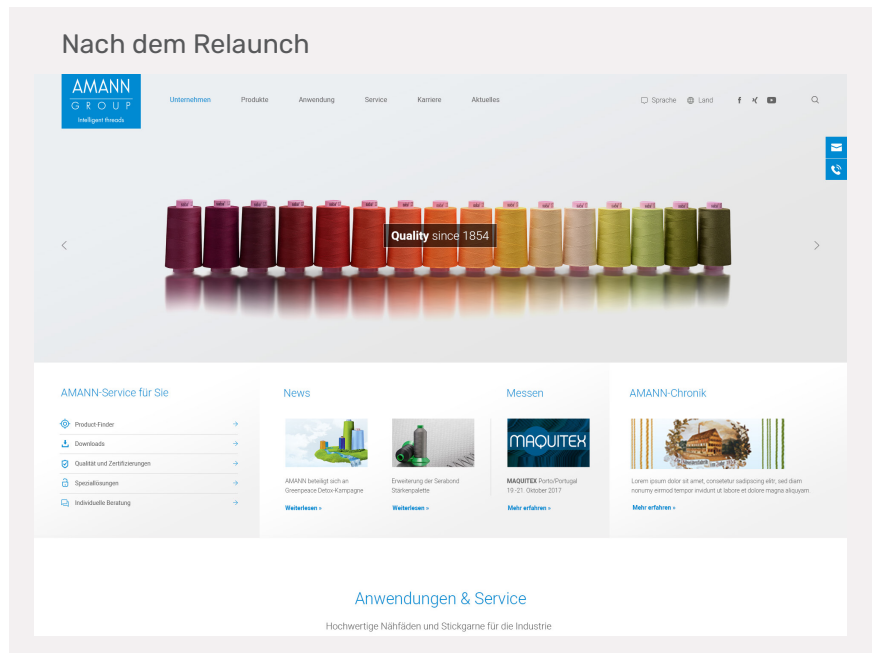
Nach dem Relaunch

AMANN
GROUP
Intelligent threads

Unternehmen Produkte Anwendung Service Karriere Aktuelles

Sprache Land

**Quality** since 1854

AMANN-Service für Sie

Product-Finder
Downloads
Qualität und Zertifizierungen
Speziallösungen
Individuelle Beratung

News

AMANN beteiligt sich an Greenpeace Detox-Kampagne
Weiterlesen »

Erweiterung der Serabond Stärkenpalette
Weiterlesen »

Messen

MAQUITEX

**MAQUITEX** Porto/Portugal 19.-21. Oktober 2017
Mehr erfahren »

AMANN-Chronik

Lorem ipsum dolor sit amet, consetetur sadipscing elitr, sed diam nonumy eirmod tempor invidunt ut labore et dolore magna aliquyam
Mehr erfahren »

Anwendungen & Service

Hochwertige Nähfäden und Stickgarne für die Industrie